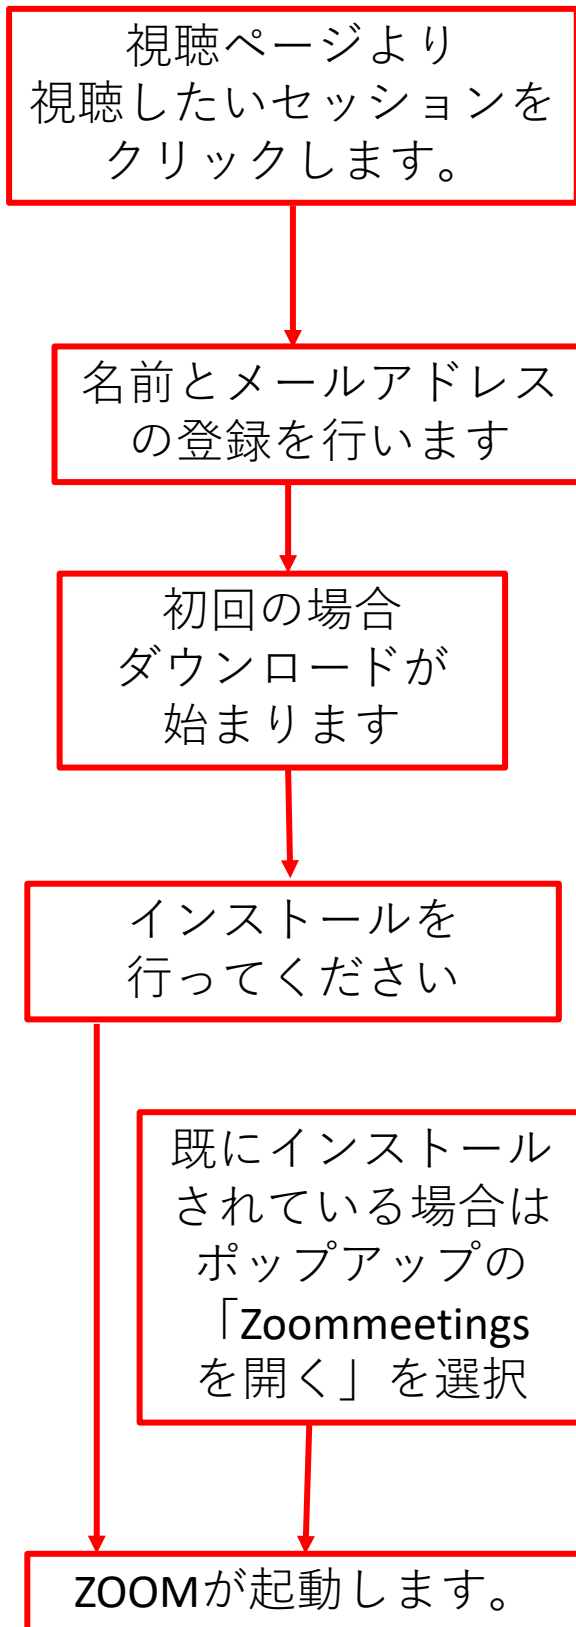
視聴ページより
視聴したいセッションをクリックします。

名前とメールアドレスの登録を行います

初回の場合
ダウンロードが始まります

インストールを行ってください

既にインストールされている場合はポップアップの「Zoommeetingsを開く」を選択

ZOOMが起動します。